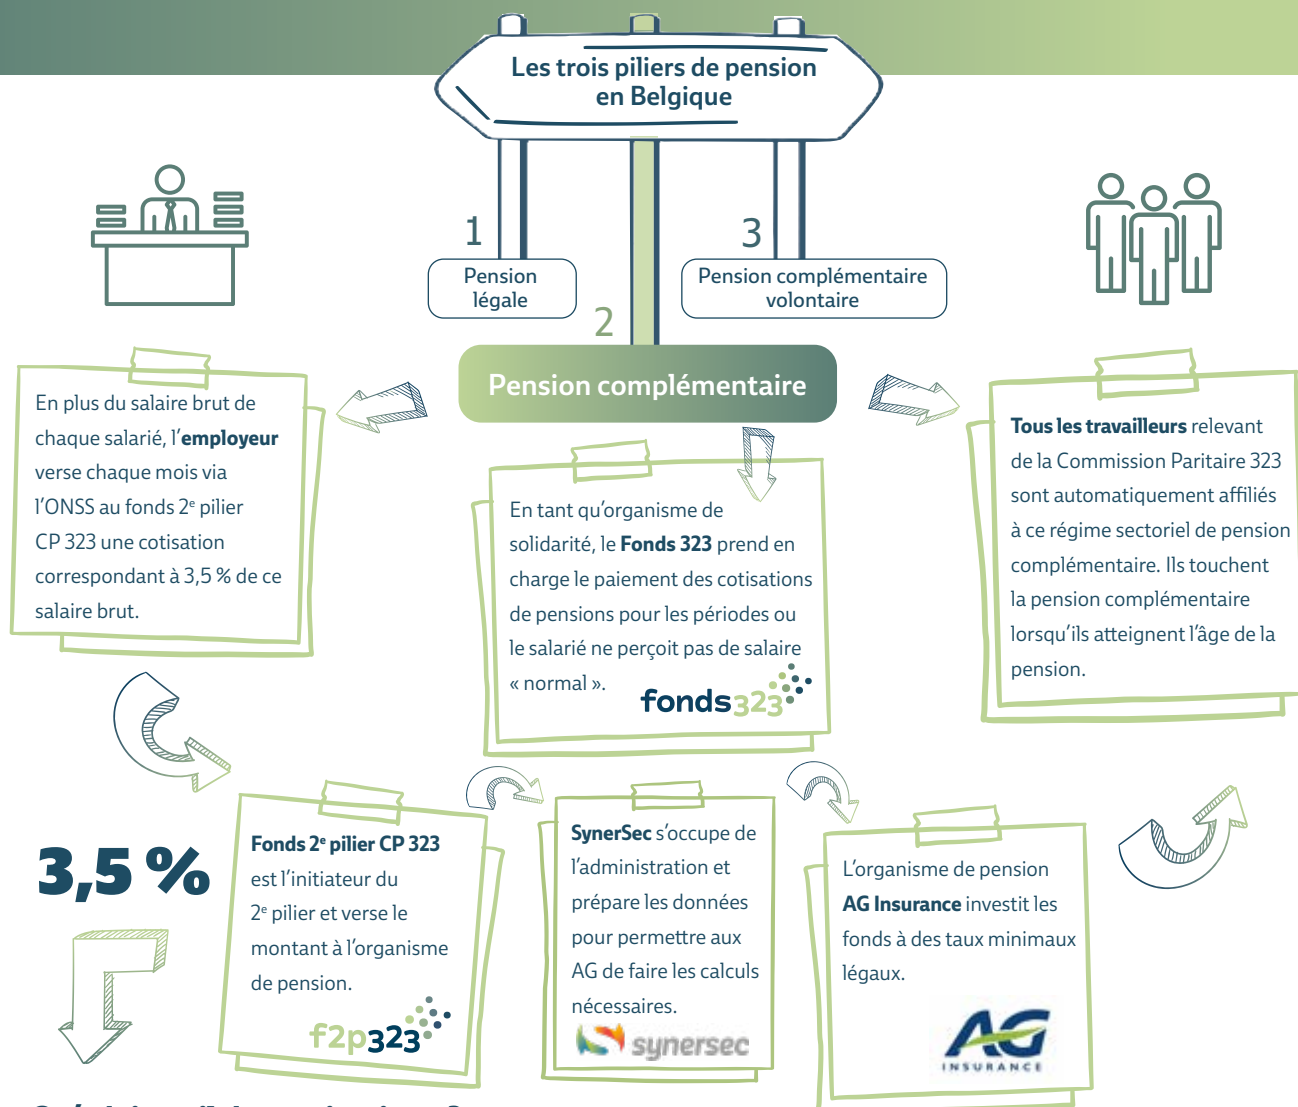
Les trois piliers de pension en Belgique

1
Pension légale

2

3
Pension complémentaire volontaire

Pension complémentaire

En plus du salaire brut de chaque salarié, l'**employeur** verse chaque mois via l'ONSS au fonds 2$^e$ pilier CP 323 une cotisation correspondant à 3,5 % de ce salaire brut.

En tant qu'organisme de solidarité, le **Fonds 323** prend en charge le paiement des cotisations de pensions pour les périodes ou le salarié ne perçoit pas de salaire « normal ».

fonds323

**Tous les travailleurs** relevant de la Commission Paritaire 323 sont automatiquement affiliés à ce régime sectoriel de pension complémentaire. Ils touchent la pension complémentaire lorsqu'ils atteignent l'âge de la pension.

3,5 %

**Fonds 2$^e$ pilier CP 323** est l'initiateur du 2$^e$ pilier et verse le montant à l'organisme de pension.

f2p323

**SynerSec** s'occupe de l'administration et prépare les données pour permettre aux AG de faire les calculs nécessaires.

synersec

L'organisme de pension **AG Insurance** investit les fonds à des taux minimaux légaux.

AG INSURANCE

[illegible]